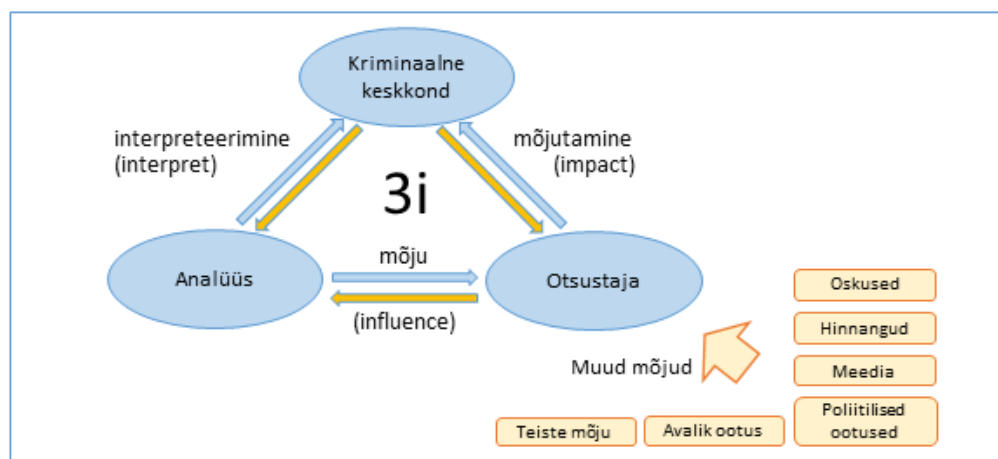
Kriminaalne keskkond

interpreteerimine (interpret)

mõjutamine (impact)

3i

Analüüs

mõju

(influence)

Otsustaja

Oskused

Hinnangud

Meedia

Poliitilised ootused

Muud mõjud

Teiste mõju

Avalik ootus